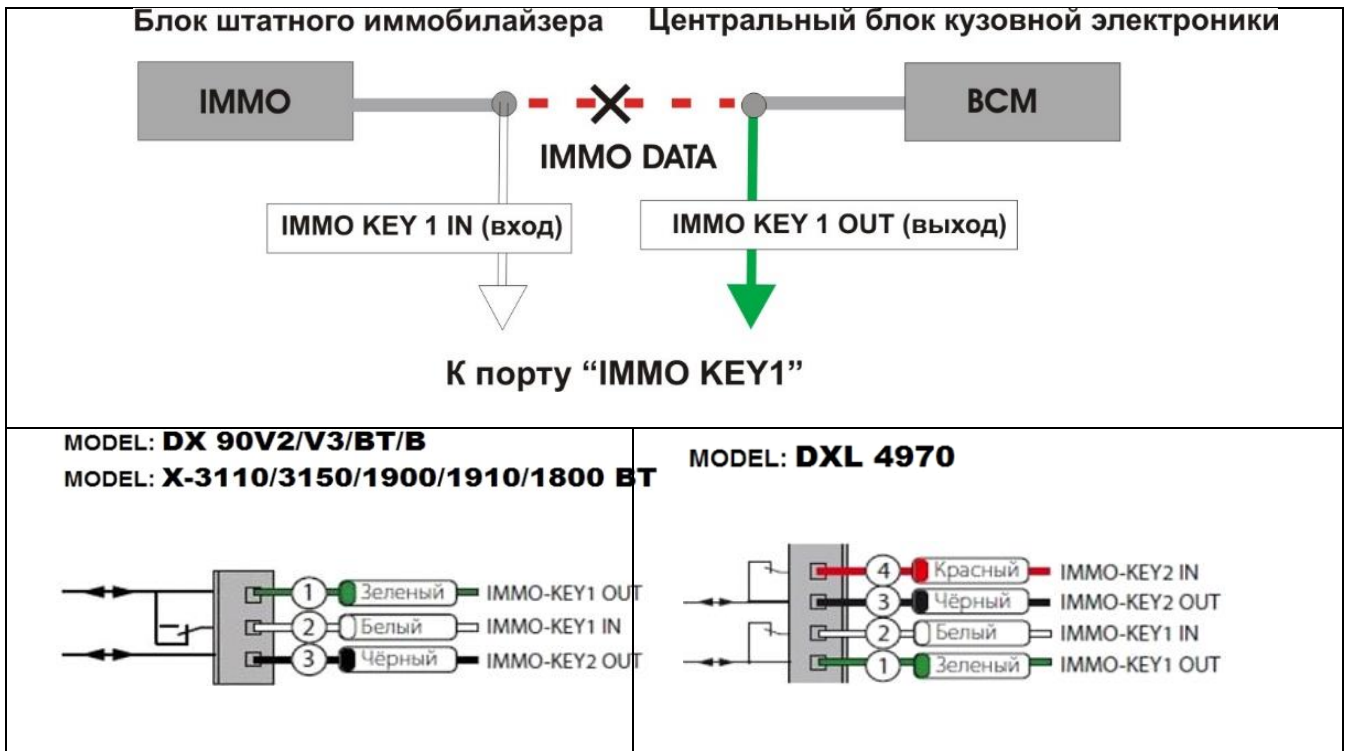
Блок штатного иммобилайзера

Центральный блок кузовной электроники

IMMO

BCM

IMMO DATA

IMMO KEY 1 IN (вход)

IMMO KEY 1 OUT (выход)

К порту "IMMO KEY1"

MODEL: DX 90V2/V3/BT/B
MODEL: X-3110/3150/1900/1910/1800 BT

1 Зеленый IMMO-KEY1 OUT
2 Белый IMMO-KEY1 IN
3 Чёрный IMMO-KEY2 OUT

MODEL: DXL 4970

4 Красный IMMO-KEY2 IN
3 Чёрный IMMO-KEY2 OUT
2 Белый IMMO-KEY1 IN
1 Зеленый IMMO-KEY1 OUT